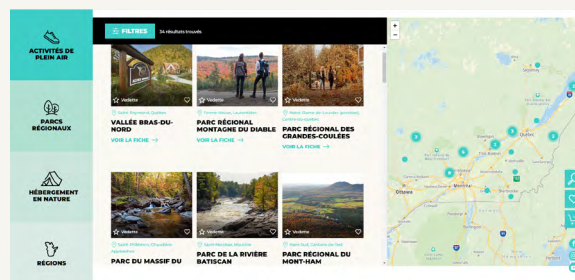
ACTIVITÉS DE PLEIN AIR

PARCS RÉGIONAUX

HÉBERGEMENT EN NATURE

RÉGIONS

FILTRES 34 résultats trouvés

Vedette

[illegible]

VALLÉE BRAS-DU-NORD

VOIR LA FICHE →

Vedette

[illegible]

PARC RÉGIONAL MONTAGNE DU DIABLE

VOIR LA FICHE →

Vedette

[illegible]

PARC RÉGIONAL DES GRANDES-COULÉES

VOIR LA FICHE →

Vedette

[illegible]

PARC DU MASSIF DU

Vedette

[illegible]

PARC DE LA RIVIÈRE BATISCAN

Vedette

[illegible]

PARC RÉGIONAL DU MONT-HAM

+
−

Ottawa

Montréal

Québec